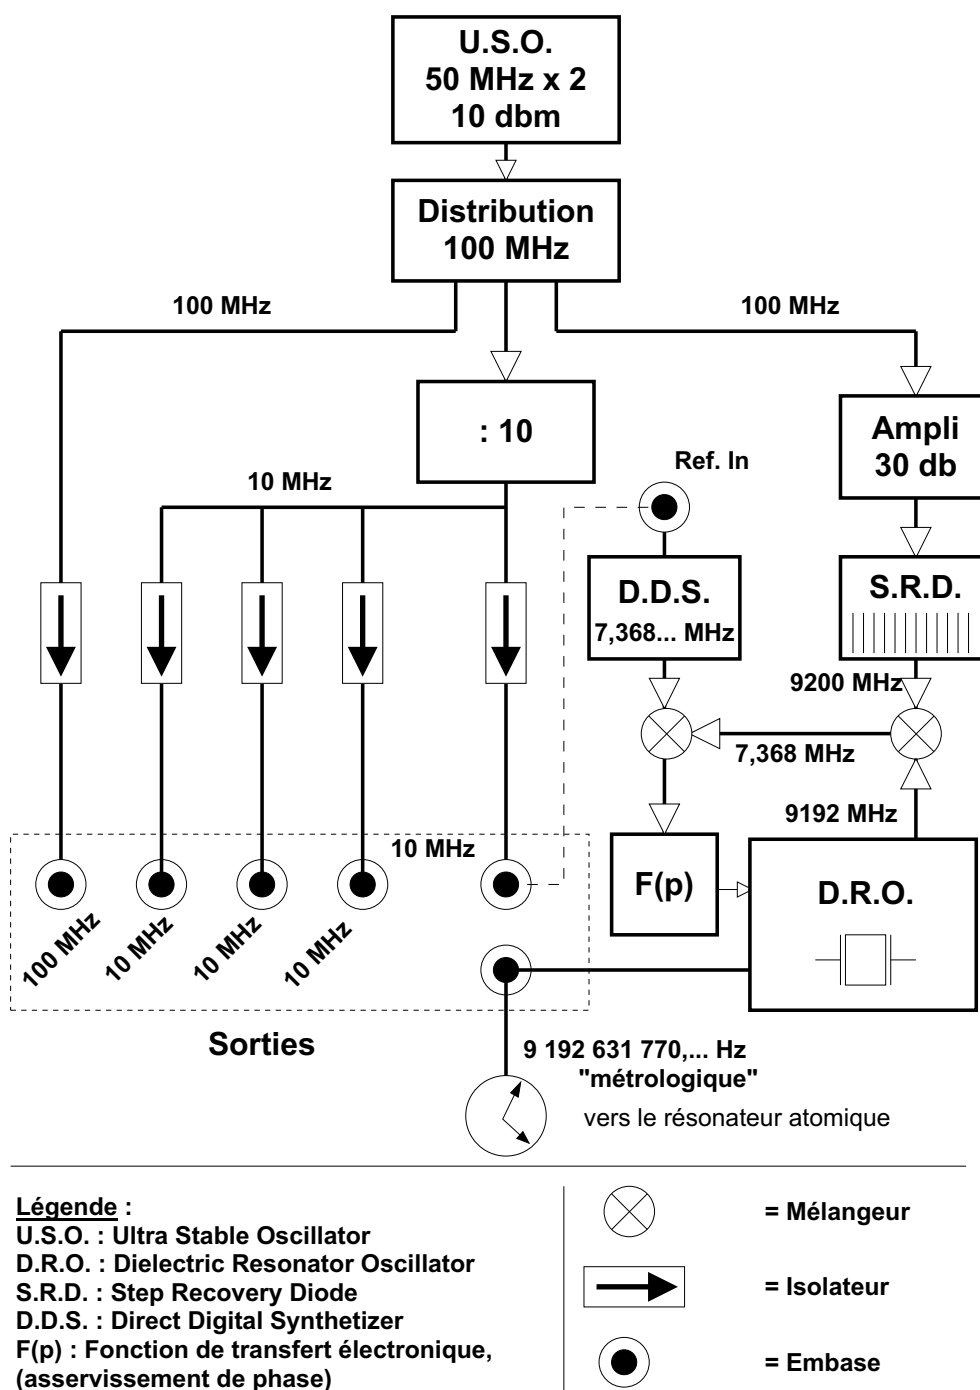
U.S.O.
50 MHz x 2
10 dbm

Distribution
100 MHz

100 MHz

100 MHz

: 10

Ampli
30 db

Ref. In

10 MHz

D.D.S.
7,368... MHz

S.R.D.

9200 MHz

7,368 MHz

9192 MHz

10 MHz

F(p)

D.R.O.

100 MHz
10 MHz
10 MHz
10 MHz

Sorties

9 192 631 770,... Hz
"métrologique"
vers le résonateur atomique

Légende :
U.S.O. : Ultra Stable Oscillator
D.R.O. : Dielectric Resonator Oscillator
S.R.D. : Step Recovery Diode
D.D.S. : Direct Digital Synthetizer
F(p) : Fonction de transfert électronique, (asservissement de phase)

= Mélangeur
= Isolateur
= Embase